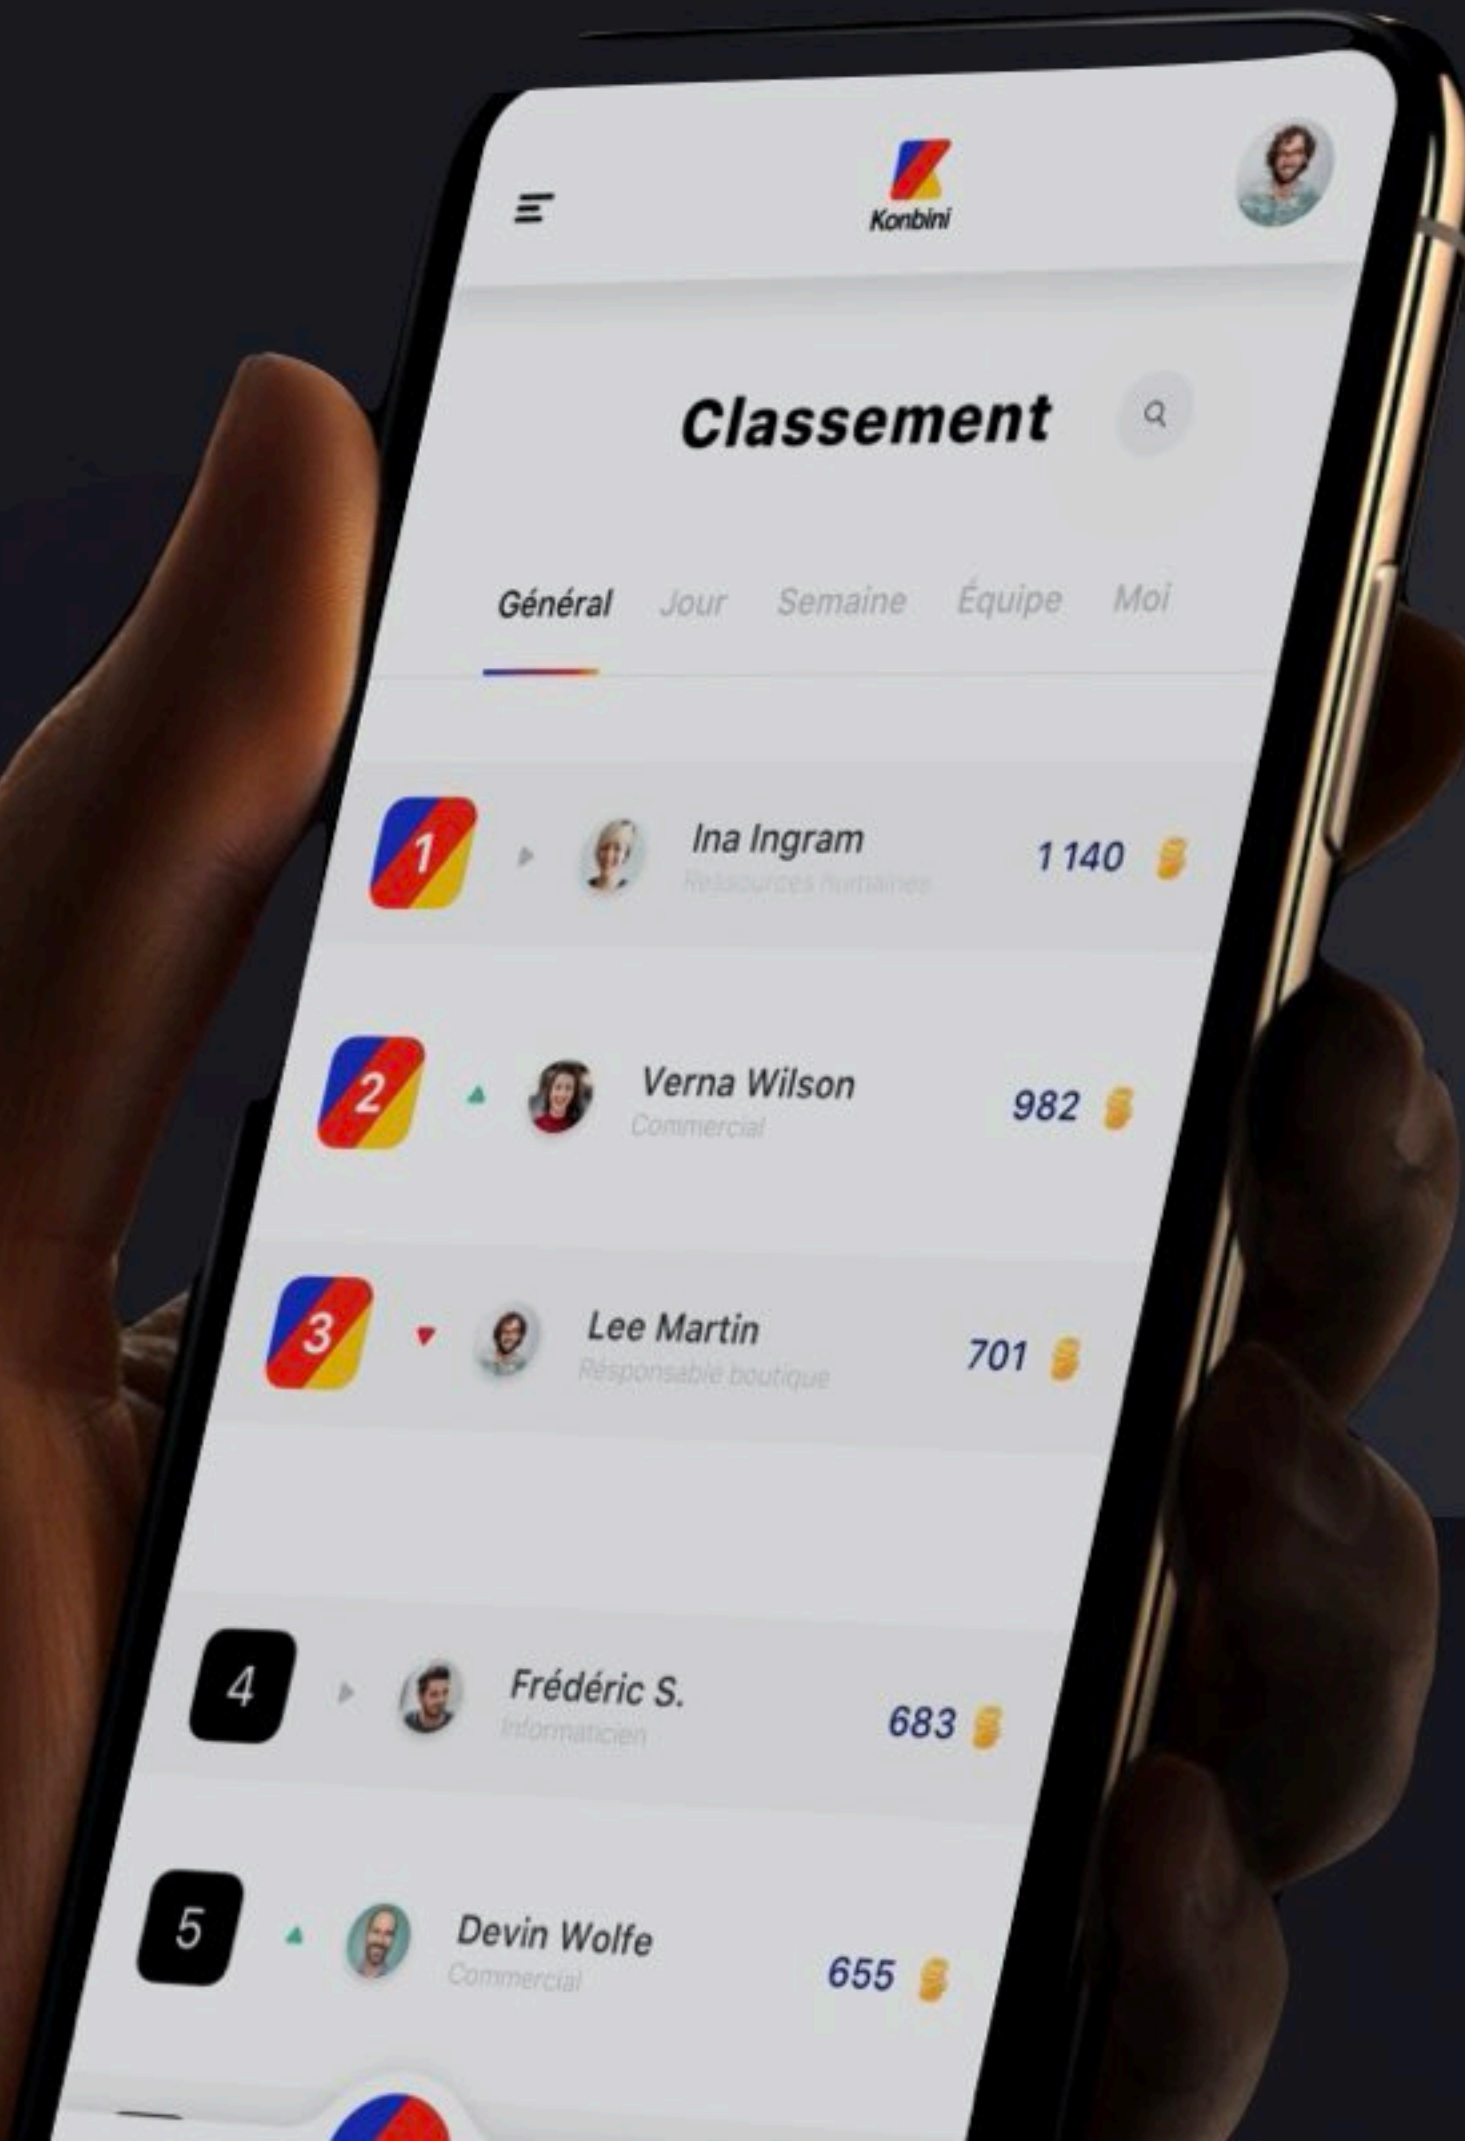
Konbini

Classement

Général Jour Semaine Équipe Moi

1 Ina Ingram Ressources humaines 1 140

2 Verna Wilson Commercial 982

3 Lee Martin Résponsable boutique 701

4 Frédéric S. Informaticien 683

5 Devin Wolfe Commercial 655